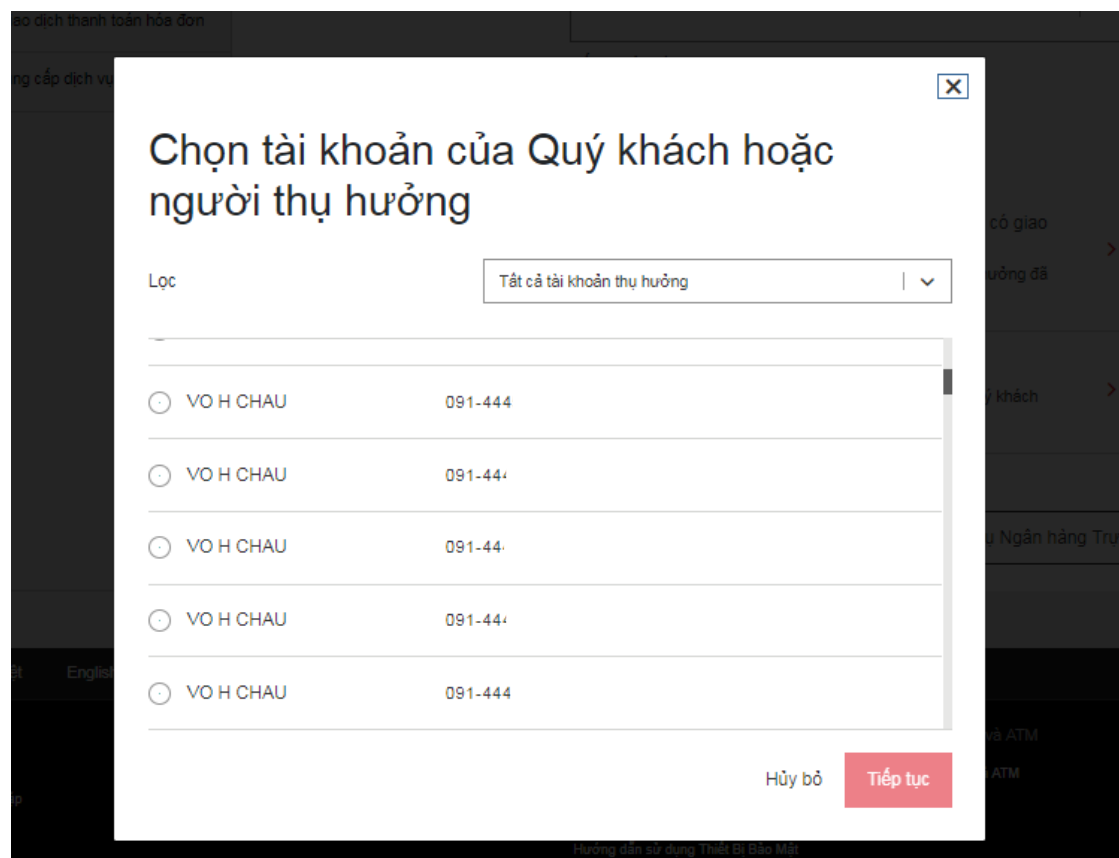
ao dịch thanh toán hóa đơn

ng cấp dịch vụ

có giao

ưởng đã

ý khách

u Ngân hàng Trự

ệt English

và ATM

ATM

ập

Hướng dẫn sử dụng Thiết Bị Bảo Mật

Chọn tài khoản của Quý khách hoặc người thụ hưởng

Lọc

Tất cả tài khoản thụ hưởng

VO H CHAU 091-444

VO H CHAU 091-444

VO H CHAU 091-444

VO H CHAU 091-444

VO H CHAU 091-444

Hủy bỏ

Tiếp tục